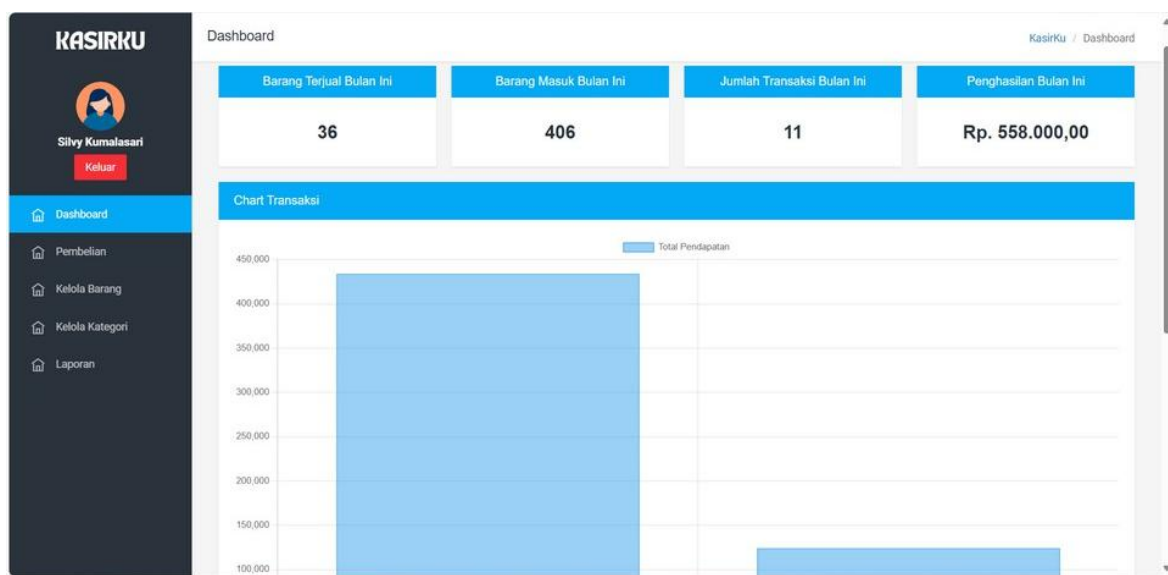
KASIRKU

Silvy Kumalasari

Keluar

Dashboard

Pembelian

Kelola Barang

Kelola Kategori

Laporan

Dashboard

KasirKu / Dashboard

| Barang Terjual Bulan Ini | Barang Masuk Bulan Ini | Jumlah Transaksi Bulan Ini | Penghasilan Bulan Ini |
|---|---|---|---|
| 36 | 406 | 11 | Rp. 558.000,00 |

Chart Transaksi

Total Pendapatan

450,000
400,000
350,000
300,000
250,000
200,000
150,000
100,000